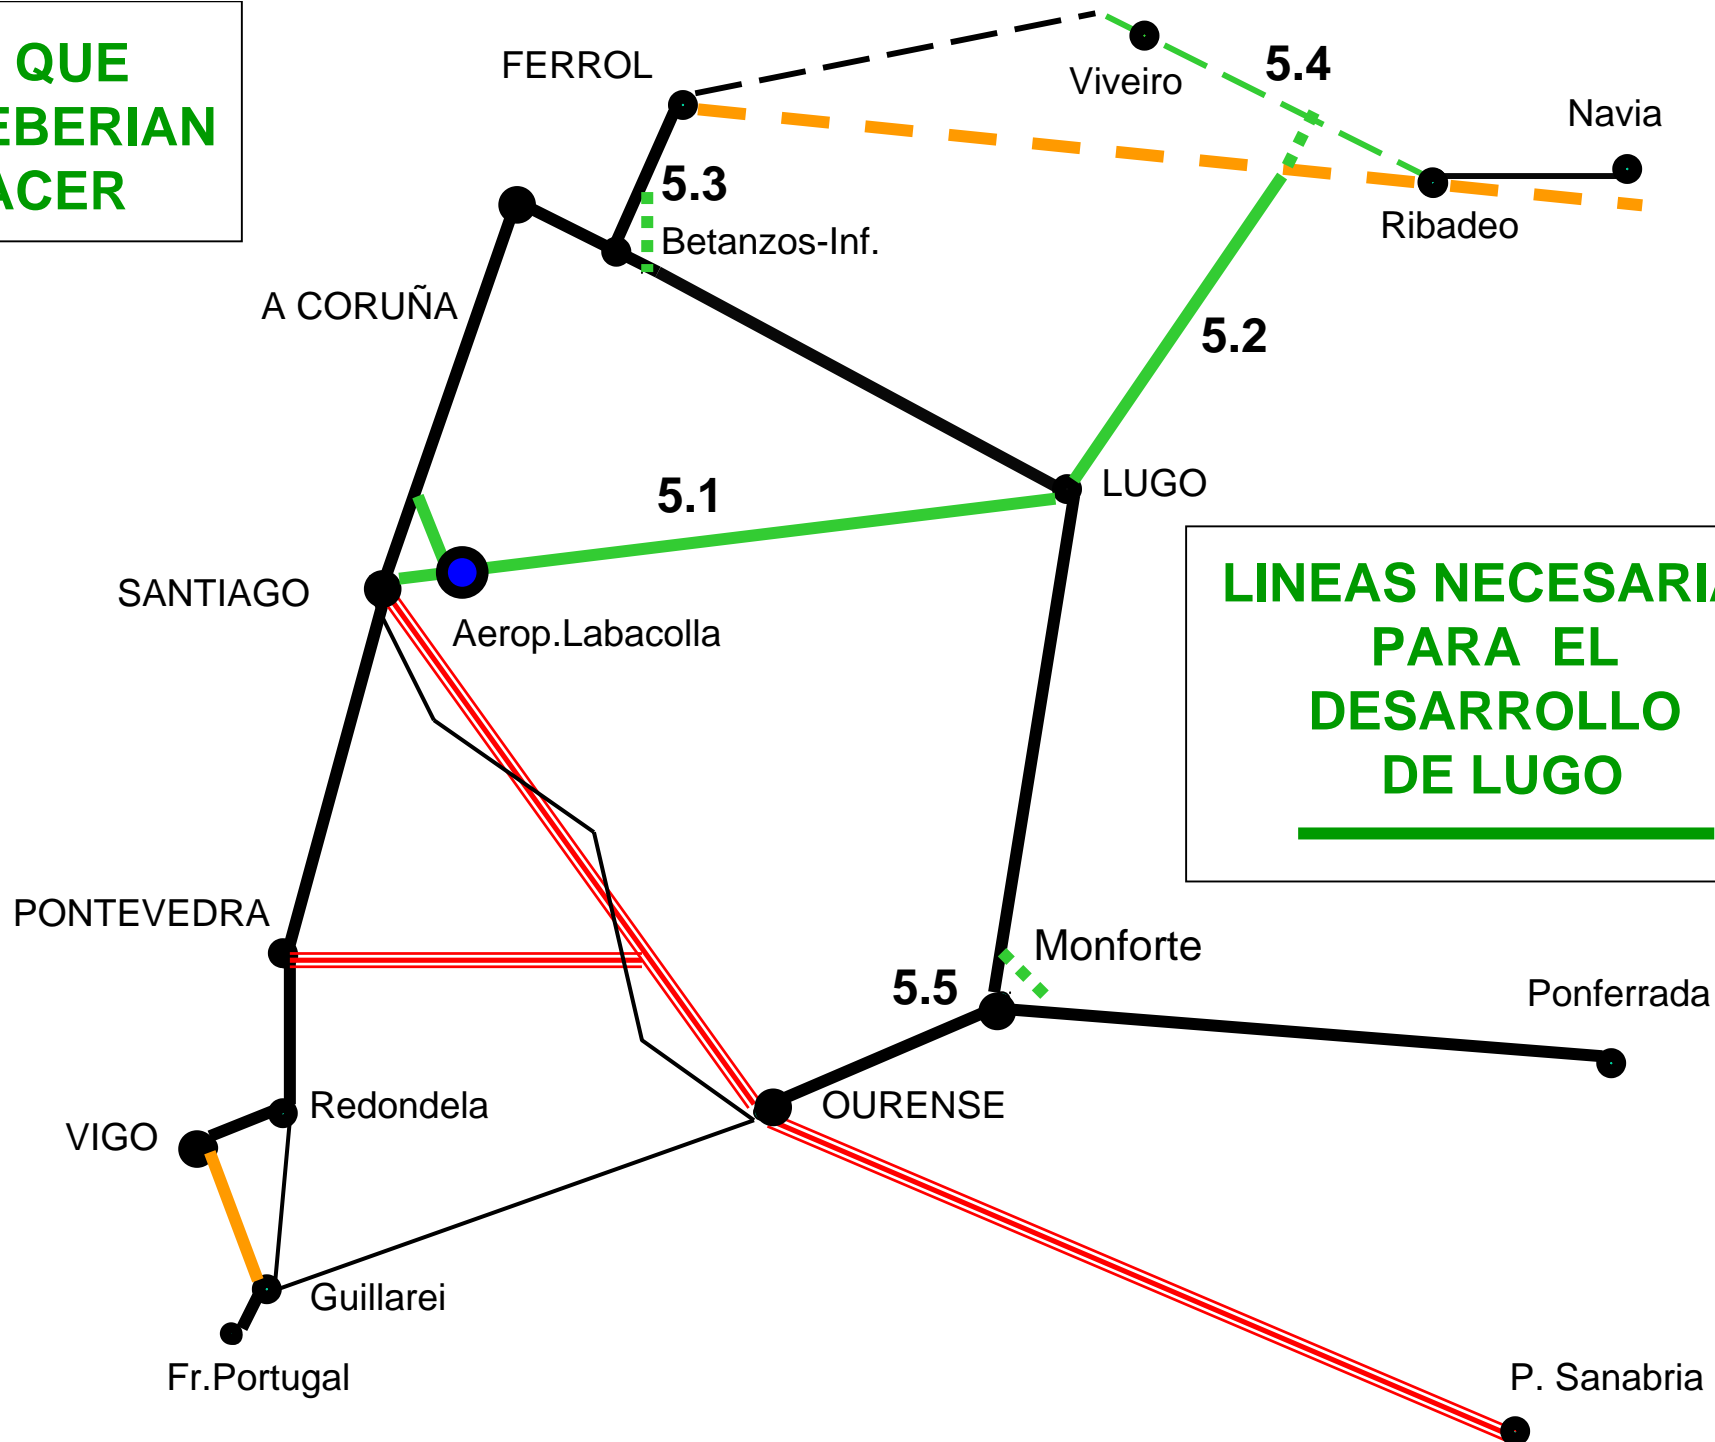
QUE
EBERIAN
ACER

FERROL
Viveiro
5.4
Navia
5.3
Betanzos-Inf.
Ribadeo
A CORUÑA
5.2
5.1
LUGO
SANTIAGO
Aerop.Labacolla

LINEAS NECESARI
PARA EL
DESARROLLO
DE LUGO

PONTEVEDRA
Monforte
5.5
Ponferrada
Redondela
OURENSE
VIGO
Guillarei
Fr.Portugal
P. Sanabria